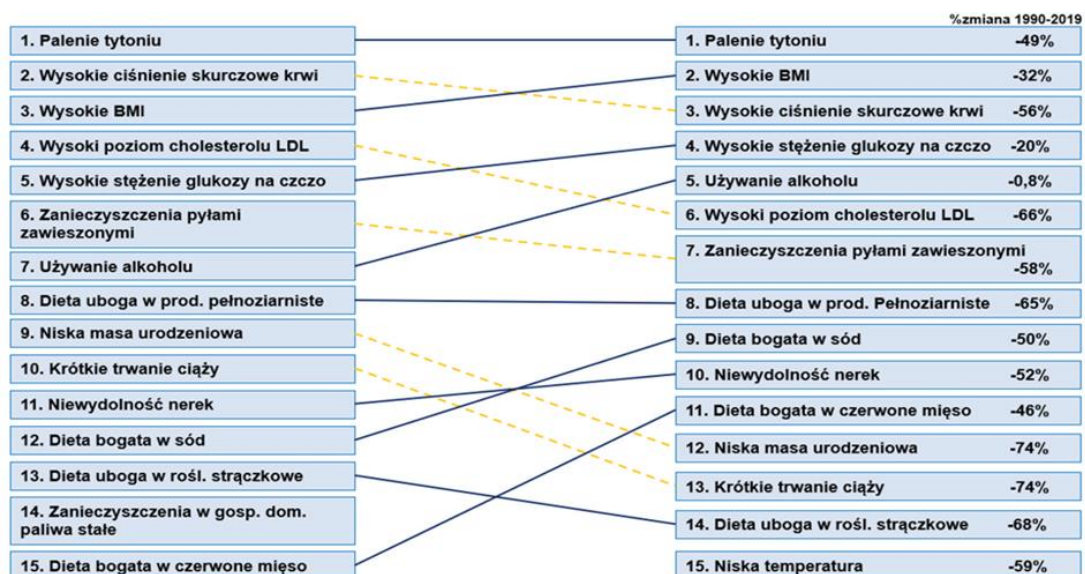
%zmiana 1990-2019

1. Palenie tytoniu
2. Wysokie ciśnienie skurczowe krwi
3. Wysokie BMI
4. Wysoki poziom cholesterolu LDL
5. Wysokie stężenie glukozy na czczo
6. Zanieczyszczenia pyłami zawieszonymi
7. Używanie alkoholu
8. Dieta uboga w prod. pełnoziarniste
9. Niska masa urodzeniowa
10. Krótkie trwanie ciąży
11. Niewydolność nerek
12. Dieta bogata w sód
13. Dieta uboga w rośl. strączkowe
14. Zanieczyszczenia w gosp. dom. paliwa stałe
15. Dieta bogata w czerwone mięso

1. Palenie tytoniu -49%
2. Wysokie BMI -32%
3. Wysokie ciśnienie skurczowe krwi -56%
4. Wysokie stężenie glukozy na czczo -20%
5. Używanie alkoholu -0,8%
6. Wysoki poziom cholesterolu LDL -66%
7. Zanieczyszczenia pyłami zawieszonymi -58%
8. Dieta uboga w prod. Pełnoziarniste -65%
9. Dieta bogata w sód -50%
10. Niewydolność nerek -52%
11. Dieta bogata w czerwone mięso -46%
12. Niska masa urodzeniowa -74%
13. Krótkie trwanie ciąży -74%
14. Dieta uboga w rośl. strączkowe -68%
15. Niska temperatura -59%